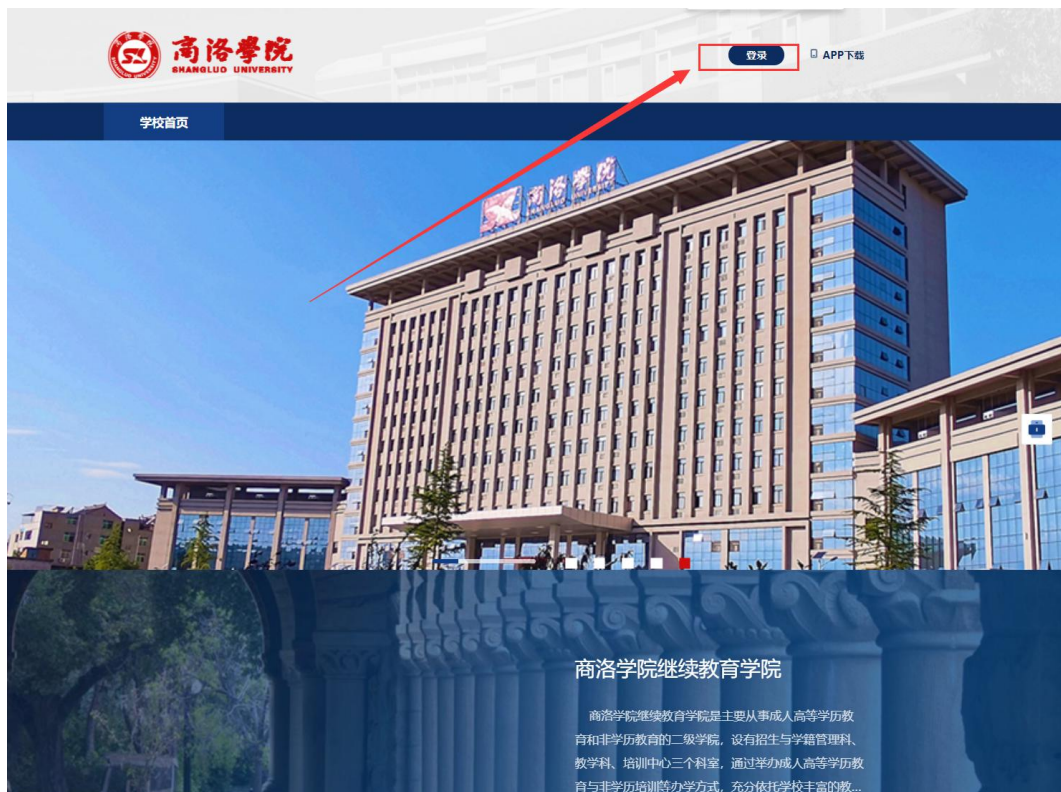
商洛學院
SHANGLUO UNIVERSITY

登录

APP下载

学校首页

商洛學院

商洛学院继续教育学院

商洛学院继续教育学院是主要从事成人高等学历教育和非学历教育的二级学院，设有招生与学籍管理科、教学科、培训中心三个科室，通过举办成人高等学历教育与非学历培训等办学方式，充分依托学校丰富的教...